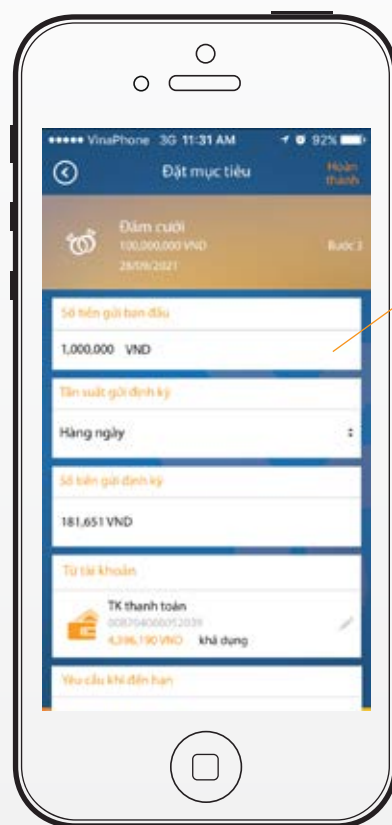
••••• VinaPhone 3G 11:31 AM 92%

Đặt mục tiêu

Hoàn thành

Đám cưới
100,000,000 VND
28/09/2021

Bước 3

Số tiền gửi ban đầu

1,000,000 VND

Tần suất gửi định kỳ

Hàng ngày

Số tiền gửi định kỳ

181,651 VND

Từ tài khoản

TK thanh toán
0087040080052039
4,396,190 VND khả dụng

Yêu cầu khi đến hạn